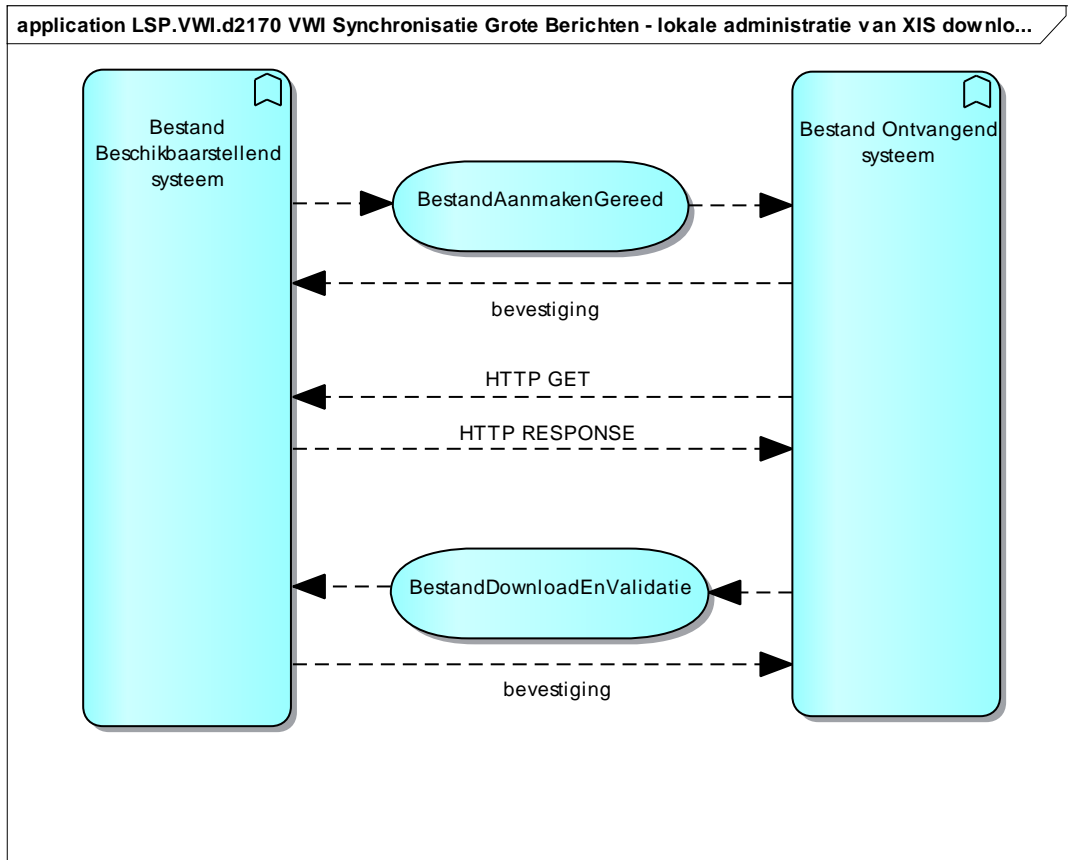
application LSP.VWI.d2170 VWI Synchronisatie Grote Berichten - lokale administratie van XIS downlo...

Bestand Beschikbaarstellend systeem

Bestand Ontvangend systeem

BestandAanmakenGereed

bevestiging

HTTP GET

HTTP RESPONSE

BestandDownloadEnValidatie

bevestiging